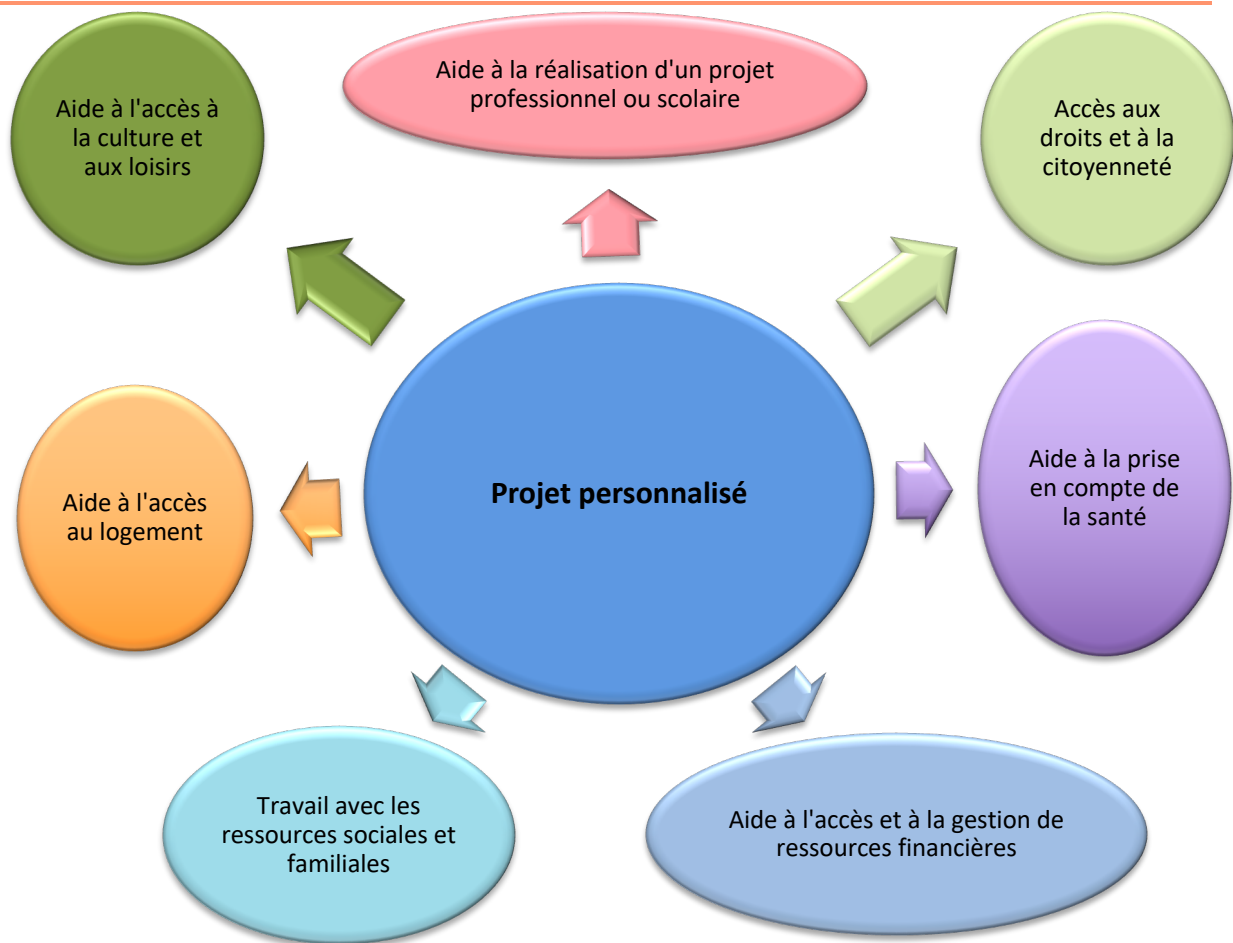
Aide à l'accès à la culture et aux loisirs

Aide à la réalisation d'un projet professionnel ou scolaire

Accès aux droits et à la citoyenneté

Aide à l'accès au logement

Projet personnalisé

Aide à la prise en compte de la santé

Travail avec les ressources sociales et familiales

Aide à l'accès et à la gestion de ressources financières